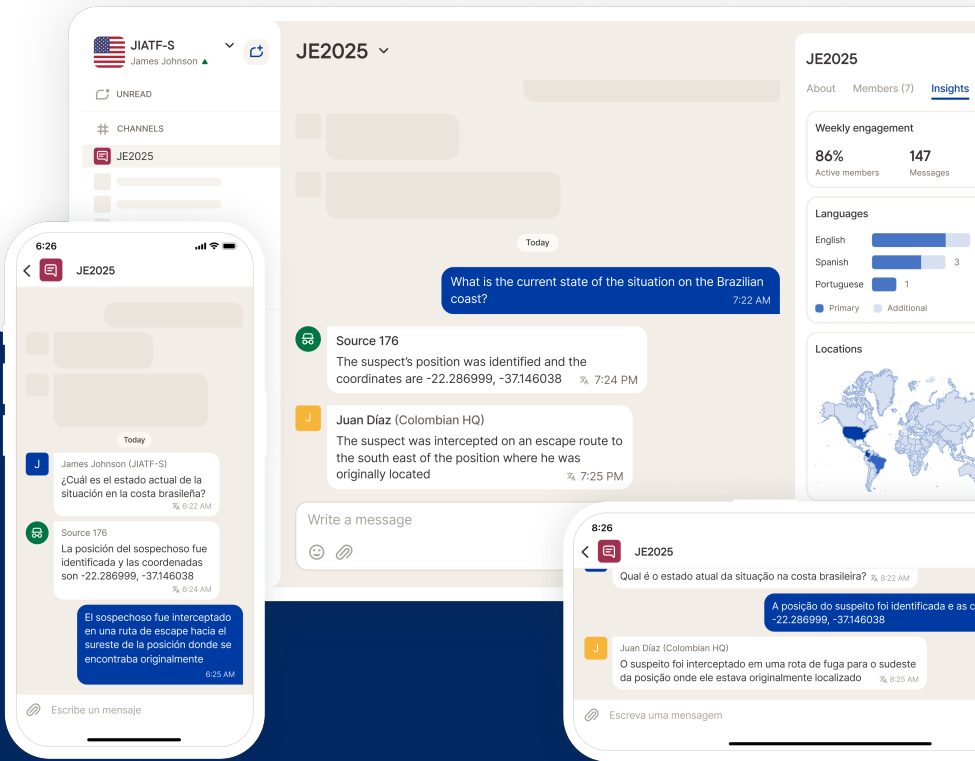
JIATF-S
James Johnson

UNREAD

CHANNELS

JE2025

JE2025

Today

What is the current state of the situation on the Brazilian coast?
7:22 AM

Source 176
The suspect's position was identified and the coordinates are -22.286999, -37.146038
7:24 PM

J
Juan Díaz (Colombian HQ)
The suspect was intercepted on an escape route to the south east of the position where he was originally located
7:25 PM

Write a message

JE2025
About Members (7) Insights

Weekly engagement
86%
Active members
147
Messages

Languages
English
Spanish 3
Portuguese 1
Primary Additional

Locations

6:26
JE2025

Today

J
James Johnson (JIATF-S)
¿Cuál es el estado actual de la situación en la costa brasileña?
6:22 AM

Source 176
La posición del sospechoso fue identificada y las coordenadas son -22.286999, -37.146038
6:24 AM

El sospechoso fue interceptado en una ruta de escape hacia el sureste de la posición donde se encontraba originalmente
6:25 AM

Escribe un mensaje

8:26
JE2025

Qual é o estado atual da situação na costa brasileira? 8:22 AM

A posição do suspeito foi identificada e as c
-22.286999, -37.146038

J
Juan Díaz (Colombian HQ)
O suspeito foi interceptado em uma rota de fuga para o sudeste da posição onde ele estava originalmente localizado
8:25 AM

Escreva uma mensagem